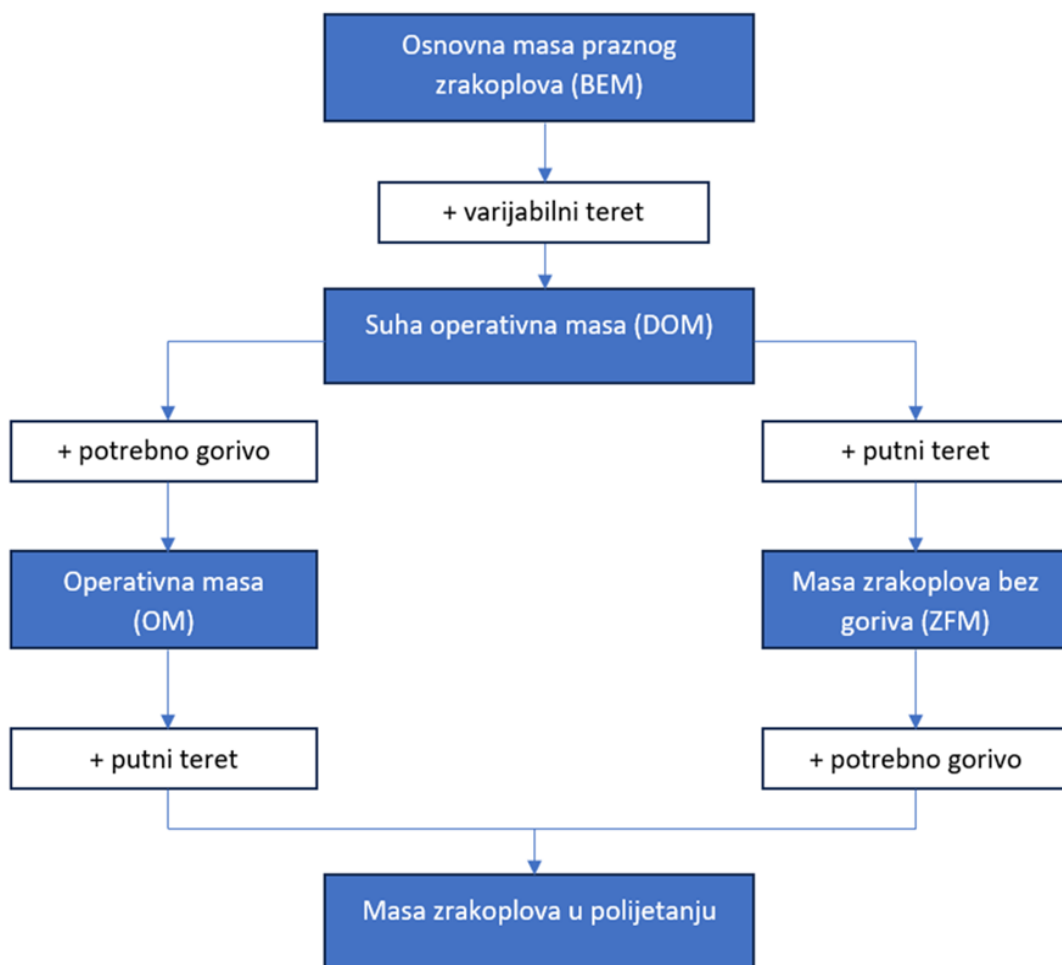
Osnovna masa praznog zrakoplova (BEM)

+ varijabilni teret

Suha operativna masa (DOM)

+ potrebno gorivo

Operativna masa (OM)

+ putni teret

+ putni teret

Masa zrakoplova bez goriva (ZFM)

+ potrebno gorivo

Masa zrakoplova u polijetanju